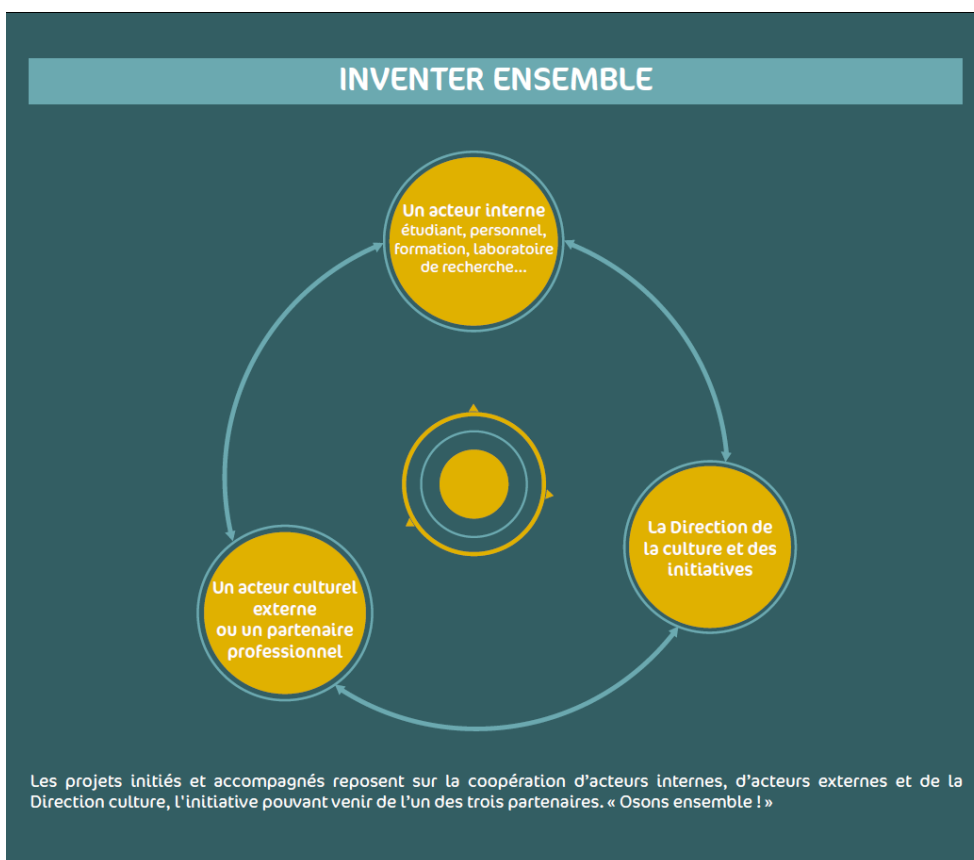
INVENTER ENSEMBLE

Un acteur interne
étudiant, personnel, formation, laboratoire de recherche...

La Direction de la culture et des initiatives

Un acteur culturel externe ou un partenaire professionnel

Les projets initiés et accompagnés reposent sur la coopération d'acteurs internes, d'acteurs externes et de la Direction culture, l'initiative pouvant venir de l'un des trois partenaires. « Osons ensemble ! »